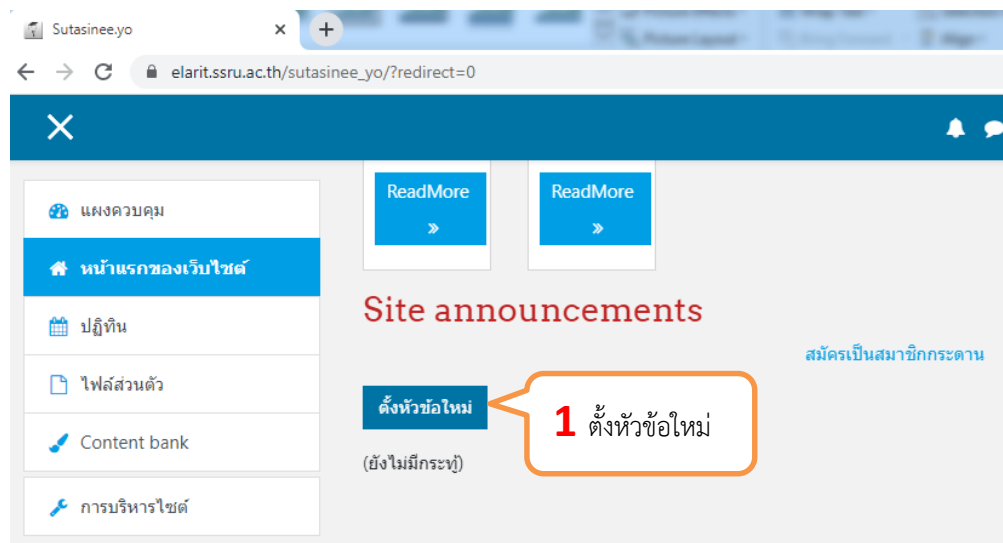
Sutasinee.yo

elarit.ssru.ac.th/sutasinee_yo/?redirect=0

แผงควบคุม

หน้าแรกของเว็บไซต์

ปฏิทิน

ไฟล์ส่วนตัว

Content bank

การบริหารไซต์

ReadMore »

ReadMore »

Site announcements

สมัครเป็นสมาชิกกระดาน

ตั้งหัวข้อใหม่

1 ตั้งหัวข้อใหม่

(ยังไม่มีกระทู้)